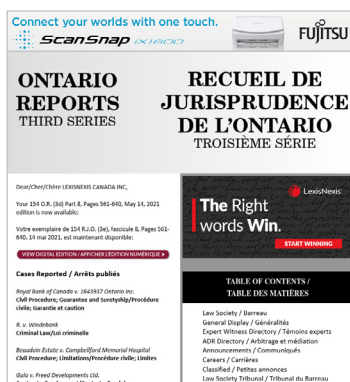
Connect your worlds with one touch.
ScanSnap iX1500
FUJITSU

ONTARIO REPORTS
THIRD SERIES

RECUEIL DE JURISPRUDENCE DE L'ONTARIO
TROISIÈME SÉRIE

Dear/Cher/Chère LEXISNEXIS CANADA INC,

Your 154 O.R. (3d) Part 8, Pages 561-640, May 14, 2021 edition is now available:

Votre exemplaire de 154 R.J.O. (3e), fascicule 8, Pages 561-640, 14 mai 2021, est maintenant disponible:

VIEW DIGITAL EDITION / AFFICHER ÉDITION NUMÉRIQUE ›

Cases Reported / Arrêts publiés

Royal Bank of Canada v. 1643937 Ontario Inc.
Civil Procedure; Guarantee and Suretyship/Procédure civile; Garantie et caution

R. v. Windebank
Criminal Law/Loi criminelle

Beaudoin Estate v. Campbellford Memorial Hospital
Civil Procedure; Limitations/Procédure civile; Limites

Giulu v. Freed Developments Ltd.
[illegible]

LexisNexis
The Right words Win.
START WINNING

TABLE OF CONTENTS / TABLE DES MATIÈRES

Law Society / Barreau
General Display / Généralités
Expert Witness Directory / Témoins experts
ADR Directory / Arbitrage et médiation
Announcements / Communiqués
Careers / Carrières
Classified / Petites annonces
Law Society Tribunal / Tribunal du Barreau